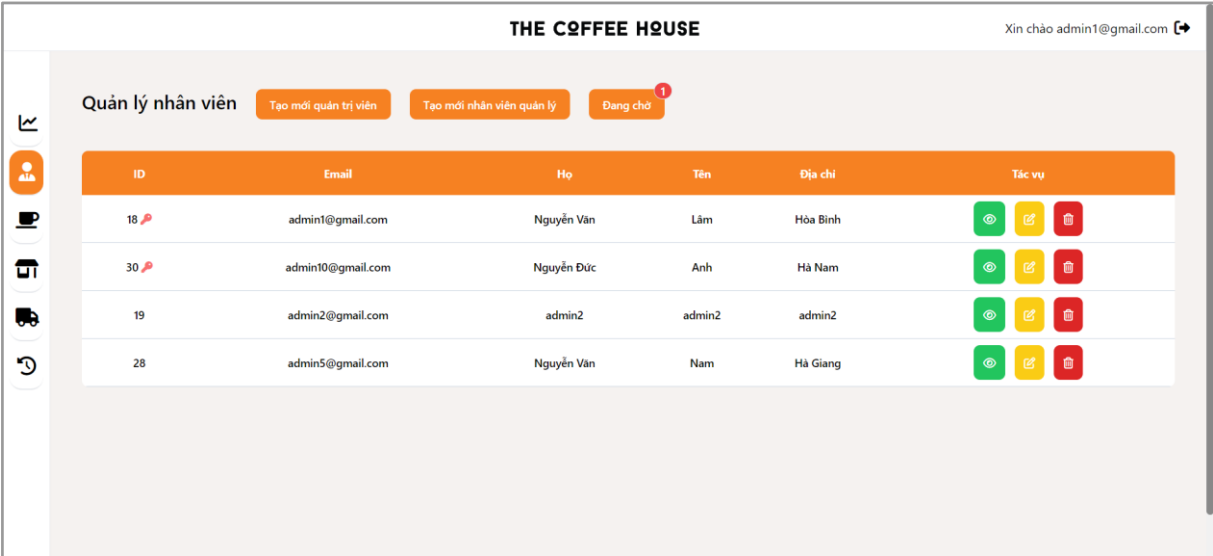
THE COFFEE HOUSE

Xin chào admin1@gmail.com

Quản lý nhân viên

Tạo mới quản trị viên

Tạo mới nhân viên quản lý

Đang chờ 1

| ID | Email | Họ | Tên | Địa chỉ | Tác vụ |
|---|---|---|---|---|---|
| 18 | admin1@gmail.com | Nguyễn Văn | Lâm | Hòa Bình | |
| 30 | admin10@gmail.com | Nguyễn Đức | Anh | Hà Nam | |
| 19 | admin2@gmail.com | admin2 | admin2 | admin2 | |
| 28 | admin5@gmail.com | Nguyễn Văn | Nam | Hà Giang | |